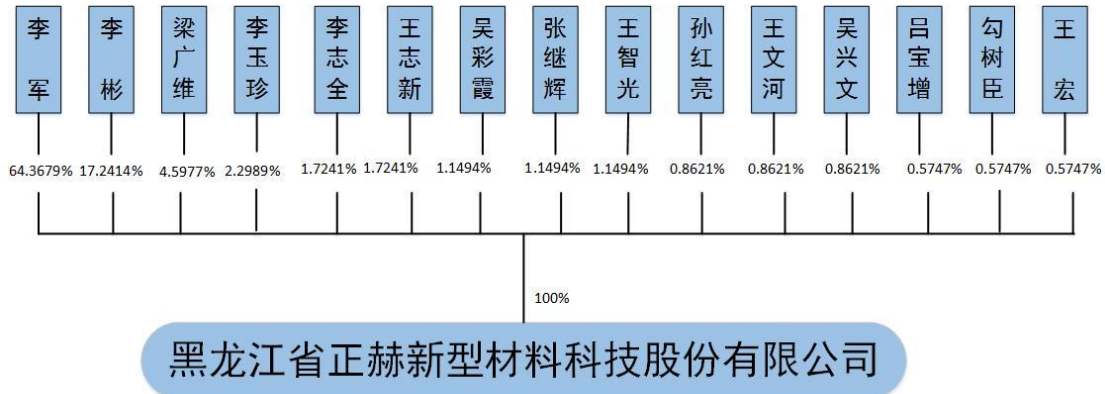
李军

李彬

梁广维

李玉珍

李志全

王志新

吴彩霞

张继辉

王智光

孙红亮

王文河

吴兴文

吕宝增

勾树臣

王宏

64.3679% 17.2414% 4.5977% 2.2989% 1.7241% 1.7241% 1.1494% 1.1494% 1.1494% 0.8621% 0.8621% 0.8621% 0.5747% 0.5747% 0.5747%

100%

黑龙江省正赫新型材料科技股份有限公司